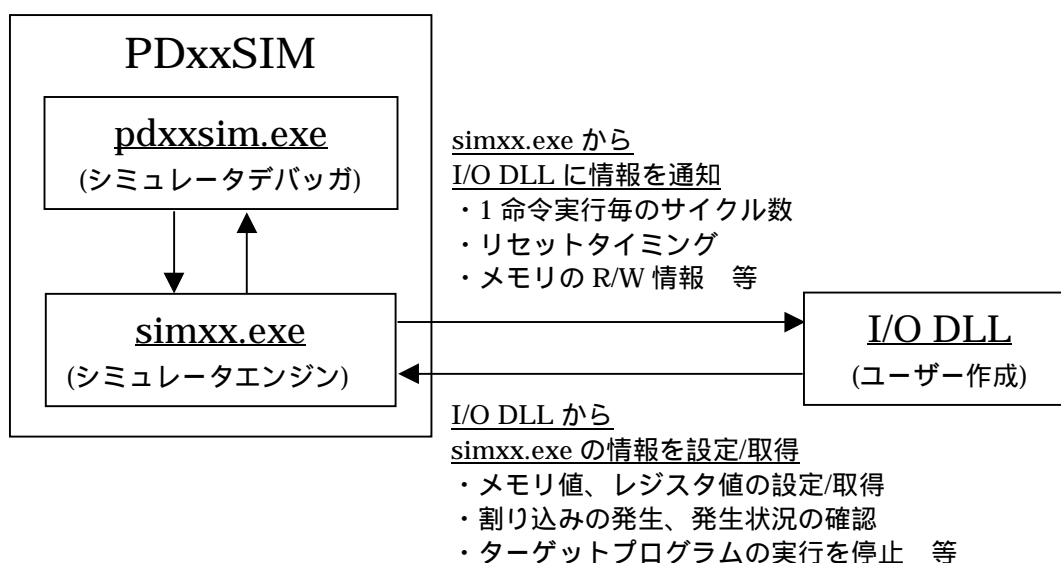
PDxxSIM

pdxxsim.exe
(シミュレータデバッガ)

simxx.exe
(シミュレータエンジン)

simxx.exe から
I/O DLL に情報を通知
・1 命令実行毎のサイクル数
・リセットタイミング
・メモリの R/W 情報　等

I/O DLL
(ユーザー作成)

I/O DLL から
simxx.exe の情報を設定/取得
・メモリ値、レジスタ値の設定/取得
・割り込みの発生、発生状況の確認
・ターゲットプログラムの実行を停止　等